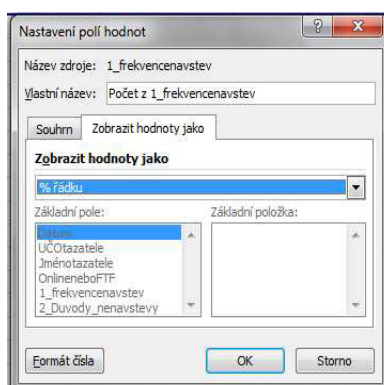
Nastavení polí hodnot

Název zdroje: 1_frekvencenavstev

Vlastní název: Počet z 1_frekvencenavstev

Souhrn | Zobrazit hodnoty jako

Zobrazit hodnoty jako

% řádku

Základní pole:

Datum
UČOtazatele
Jménotazatele
OnlineneboFTF
1_frekvencenavstev
2_Duvody_nenavstevy

Základní položka:

Formát čísla

OK

Storno